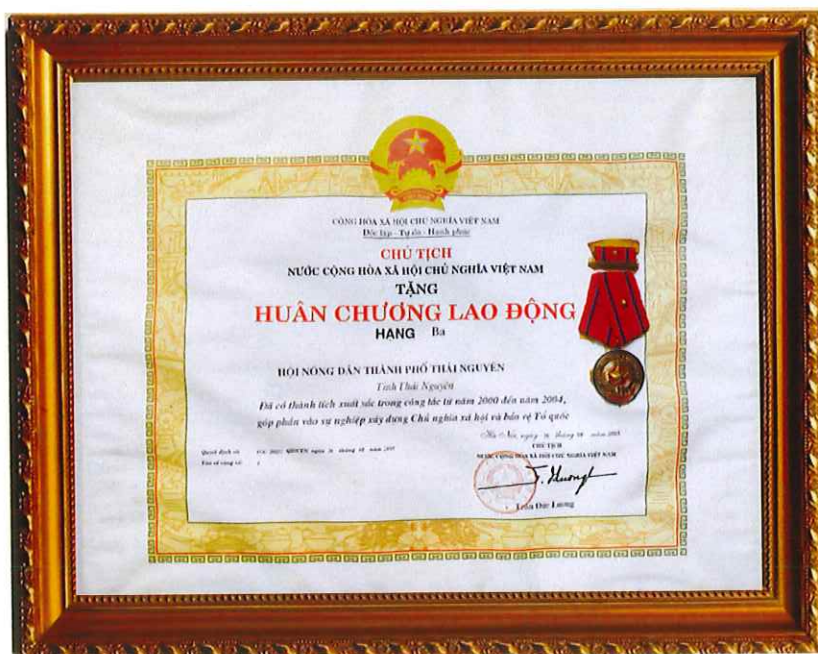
CỘNG HÒA XÃ HỘI CHỦ NGHĨA VIỆT NAM
Độc lập - Tự do - Hạnh phúc

CHỦ TỊCH
NƯỚC CỘNG HÒA XÃ HỘI CHỦ NGHĨA VIỆT NAM
TẶNG
HUÂN CHƯƠNG LAO ĐỘNG
HẠNG Ba

HỘI NÔNG DÂN THÀNH PHỐ THÁI NGUYÊN
Tỉnh Thái Nguyên
Đã có thành tích xuất sắc trong công tác từ năm 2000 đến năm 2004,
góp phần vào sự nghiệp xây dựng Chủ nghĩa xã hội và bảo vệ Tổ quốc

Hà Nội, ngày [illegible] tháng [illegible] năm 2005
CHỦ TỊCH
NƯỚC CỘNG HÒA XÃ HỘI CHỦ NGHĨA VIỆT NAM

Quyết định số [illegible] QĐ/CTN ngày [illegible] tháng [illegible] năm 2005
Vào sổ vàng số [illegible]

T. Lương
Trần Đức Lương